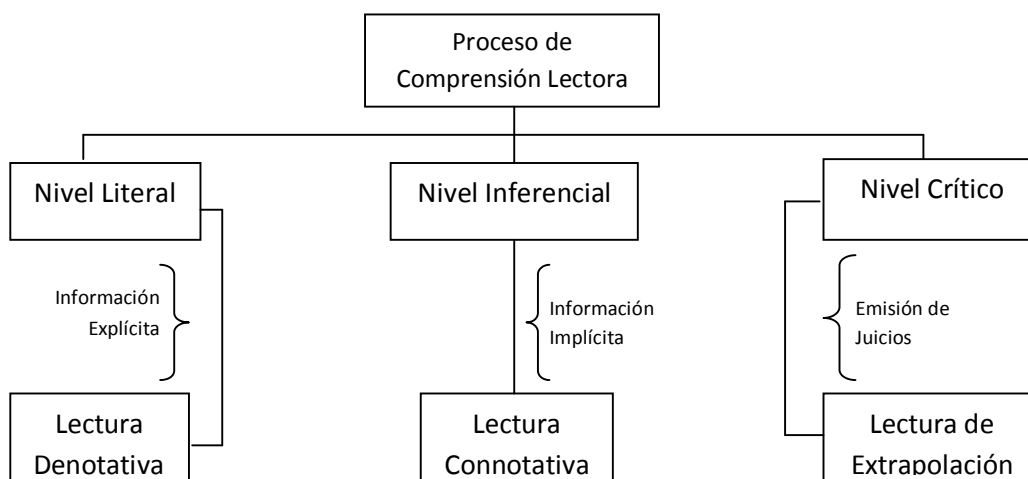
Proceso de Comprensión Lectora

Nivel Literal

Información Explícita

Lectura Denotativa

Nivel Inferencial

Información Implícita

Lectura Connotativa

Nivel Crítico

Emisión de Juicios

Lectura de Extrapolación